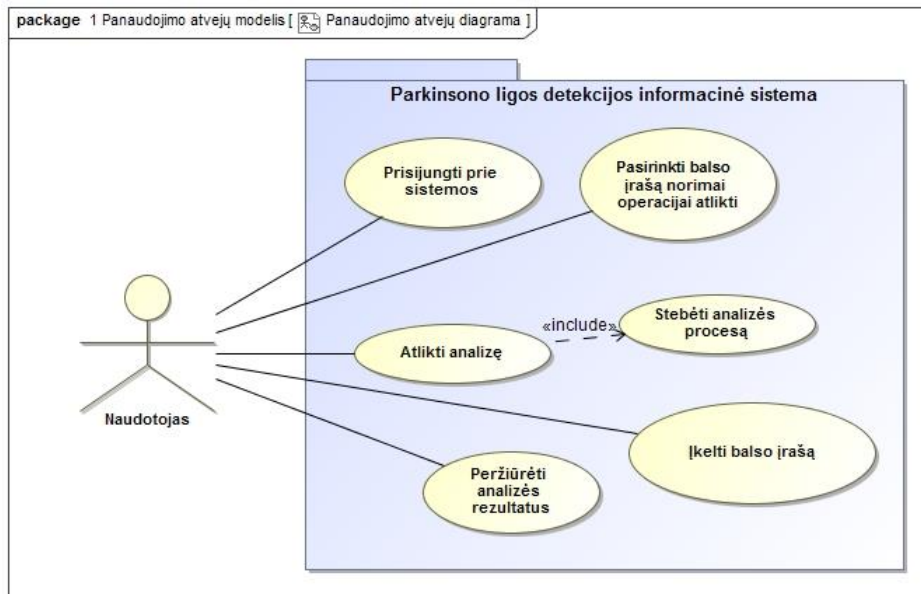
package 1 Panaudojimo atvejų modelis [ Panaudojimo atvejų diagrama ]

Parkinsono ligos detekcijos informacinė sistema

Prisijungti prie sistemos

Pasirinkti balso įrašą norimai operacijai atlikti

«include»

Stebėti analizės procesą

Atlikti analizę

Įkelti balso įrašą

Peržiūrėti analizės rezultatus

Naudotojas